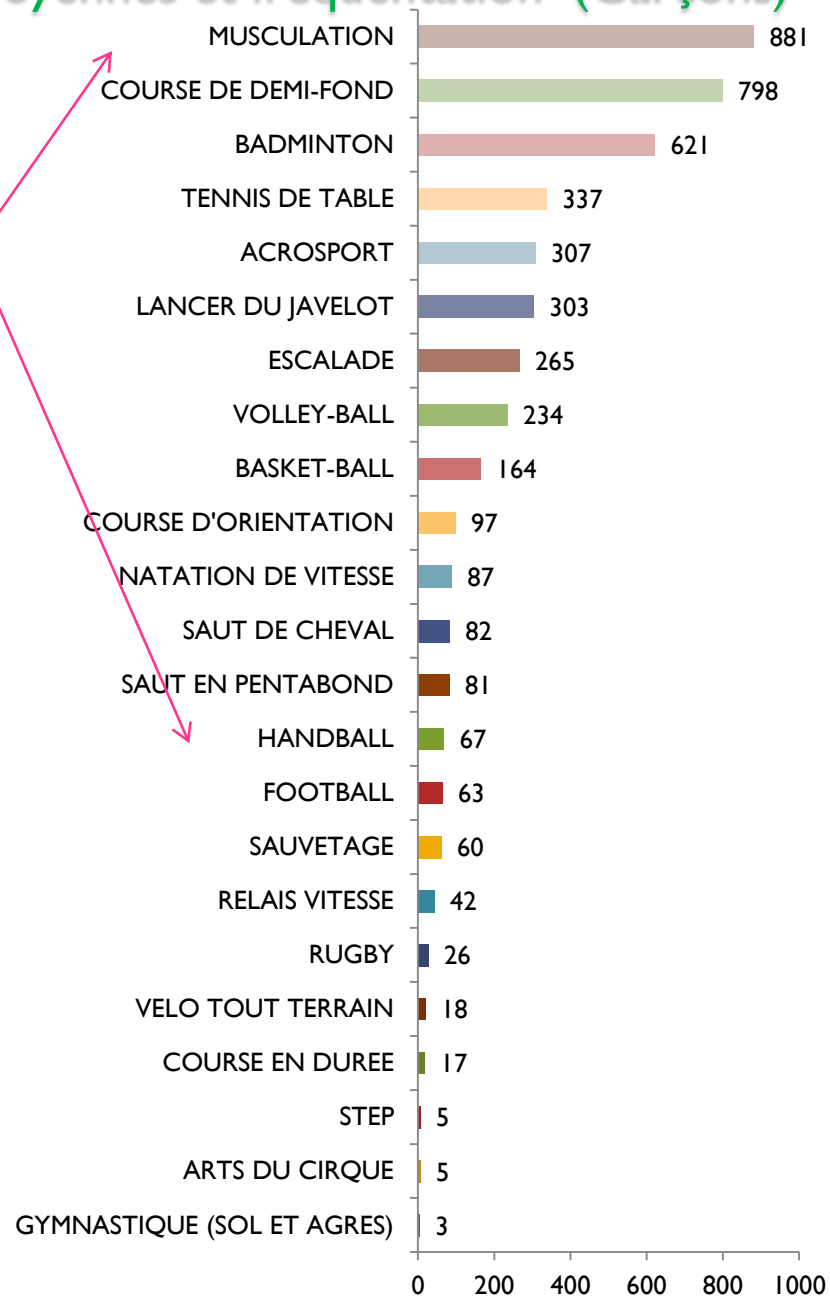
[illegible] (Garçons)

| Activité | Valeur |
|---|---|
| MUSCULATION | 881 |
| COURSE DE DEMI-FOND | 798 |
| BADMINTON | 621 |
| TENNIS DE TABLE | 337 |
| ACROSPORT | 307 |
| LANCER DU JAVELOT | 303 |
| ESCALADE | 265 |
| VOLLEY-BALL | 234 |
| BASKET-BALL | 164 |
| COURSE D'ORIENTATION | 97 |
| NATATION DE VITESSE | 87 |
| SAUT DE CHEVAL | 82 |
| SAUT EN PENTABOND | 81 |
| HANDBALL | 67 |
| FOOTBALL | 63 |
| SAUVETAGE | 60 |
| RELAIS VITESSE | 42 |
| RUGBY | 26 |
| VELO TOUT TERRAIN | 18 |
| COURSE EN DUREE | 17 |
| STEP | 5 |
| ARTS DU CIRQUE | 5 |
| GYMNASTIQUE (SOL ET AGRES) | 3 |

0 200 400 600 800 1000